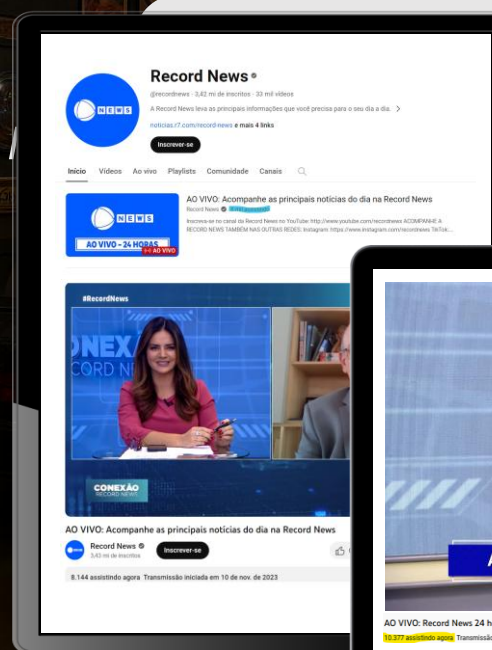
Record News
@recordnews · 3,42 mi de inscritos · 33 mil vídeos
A Record News leva as principais informações que você precisa para o seu dia a dia.
noticias.r7.com/record-news e mais 4 links
Inscrever-se

Início Vídeos Ao vivo Playlists Comunidade Canais

NEWS
AO VIVO - 24 HORAS
AO VIVO
AO VIVO: Acompanhe as principais notícias do dia na Record News
Record News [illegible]
Inscreva-se no canal da Record News no YouTube: http://www.youtube.com/recordnews ACOMPANHE A RECORD NEWS TAMBÉM NAS OUTRAS REDES: Instagram: https://www.instagram.com/recordnews TikTok:...

#RecordNews
ONEX
CORD N
CONEXÃO
RECORD NEWS
AO VIVO: Acompanhe as principais notícias do dia na Record News
Record News
3,42 mi de inscritos
Inscrever-se
8.144 assistindo agora Transmissão iniciada em 10 de nov. de 2023

A
AO VIVO: Record News 24 h
10.377 assistindo agora Transmissã